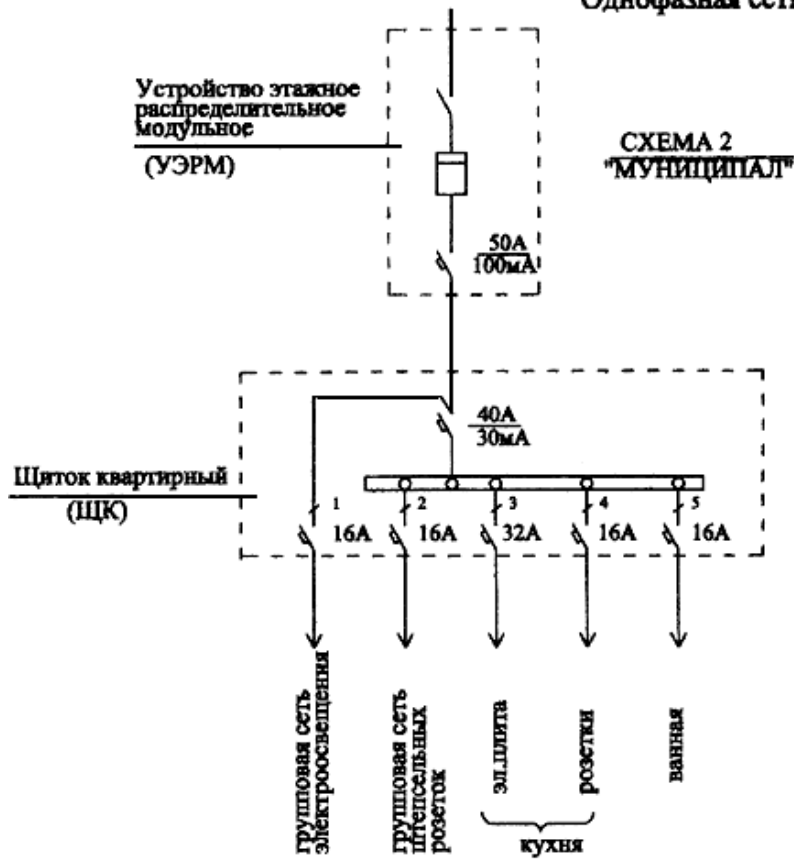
Однофазная сеть

Устройство этажное распределительное модульное

(УЭРМ)

СХЕМА 2
"МУНИЦИПАЛ"

$\frac{50А}{100мА}$

$\frac{40А}{30мА}$

Щиток квартирный

(ЩК)

1 16А
2 16А
3 32А
4 16А
5 16А

групповая сеть электроосвещения

групповая сеть штепсельных розеток

эл.плита

розетки

ванная

кухня